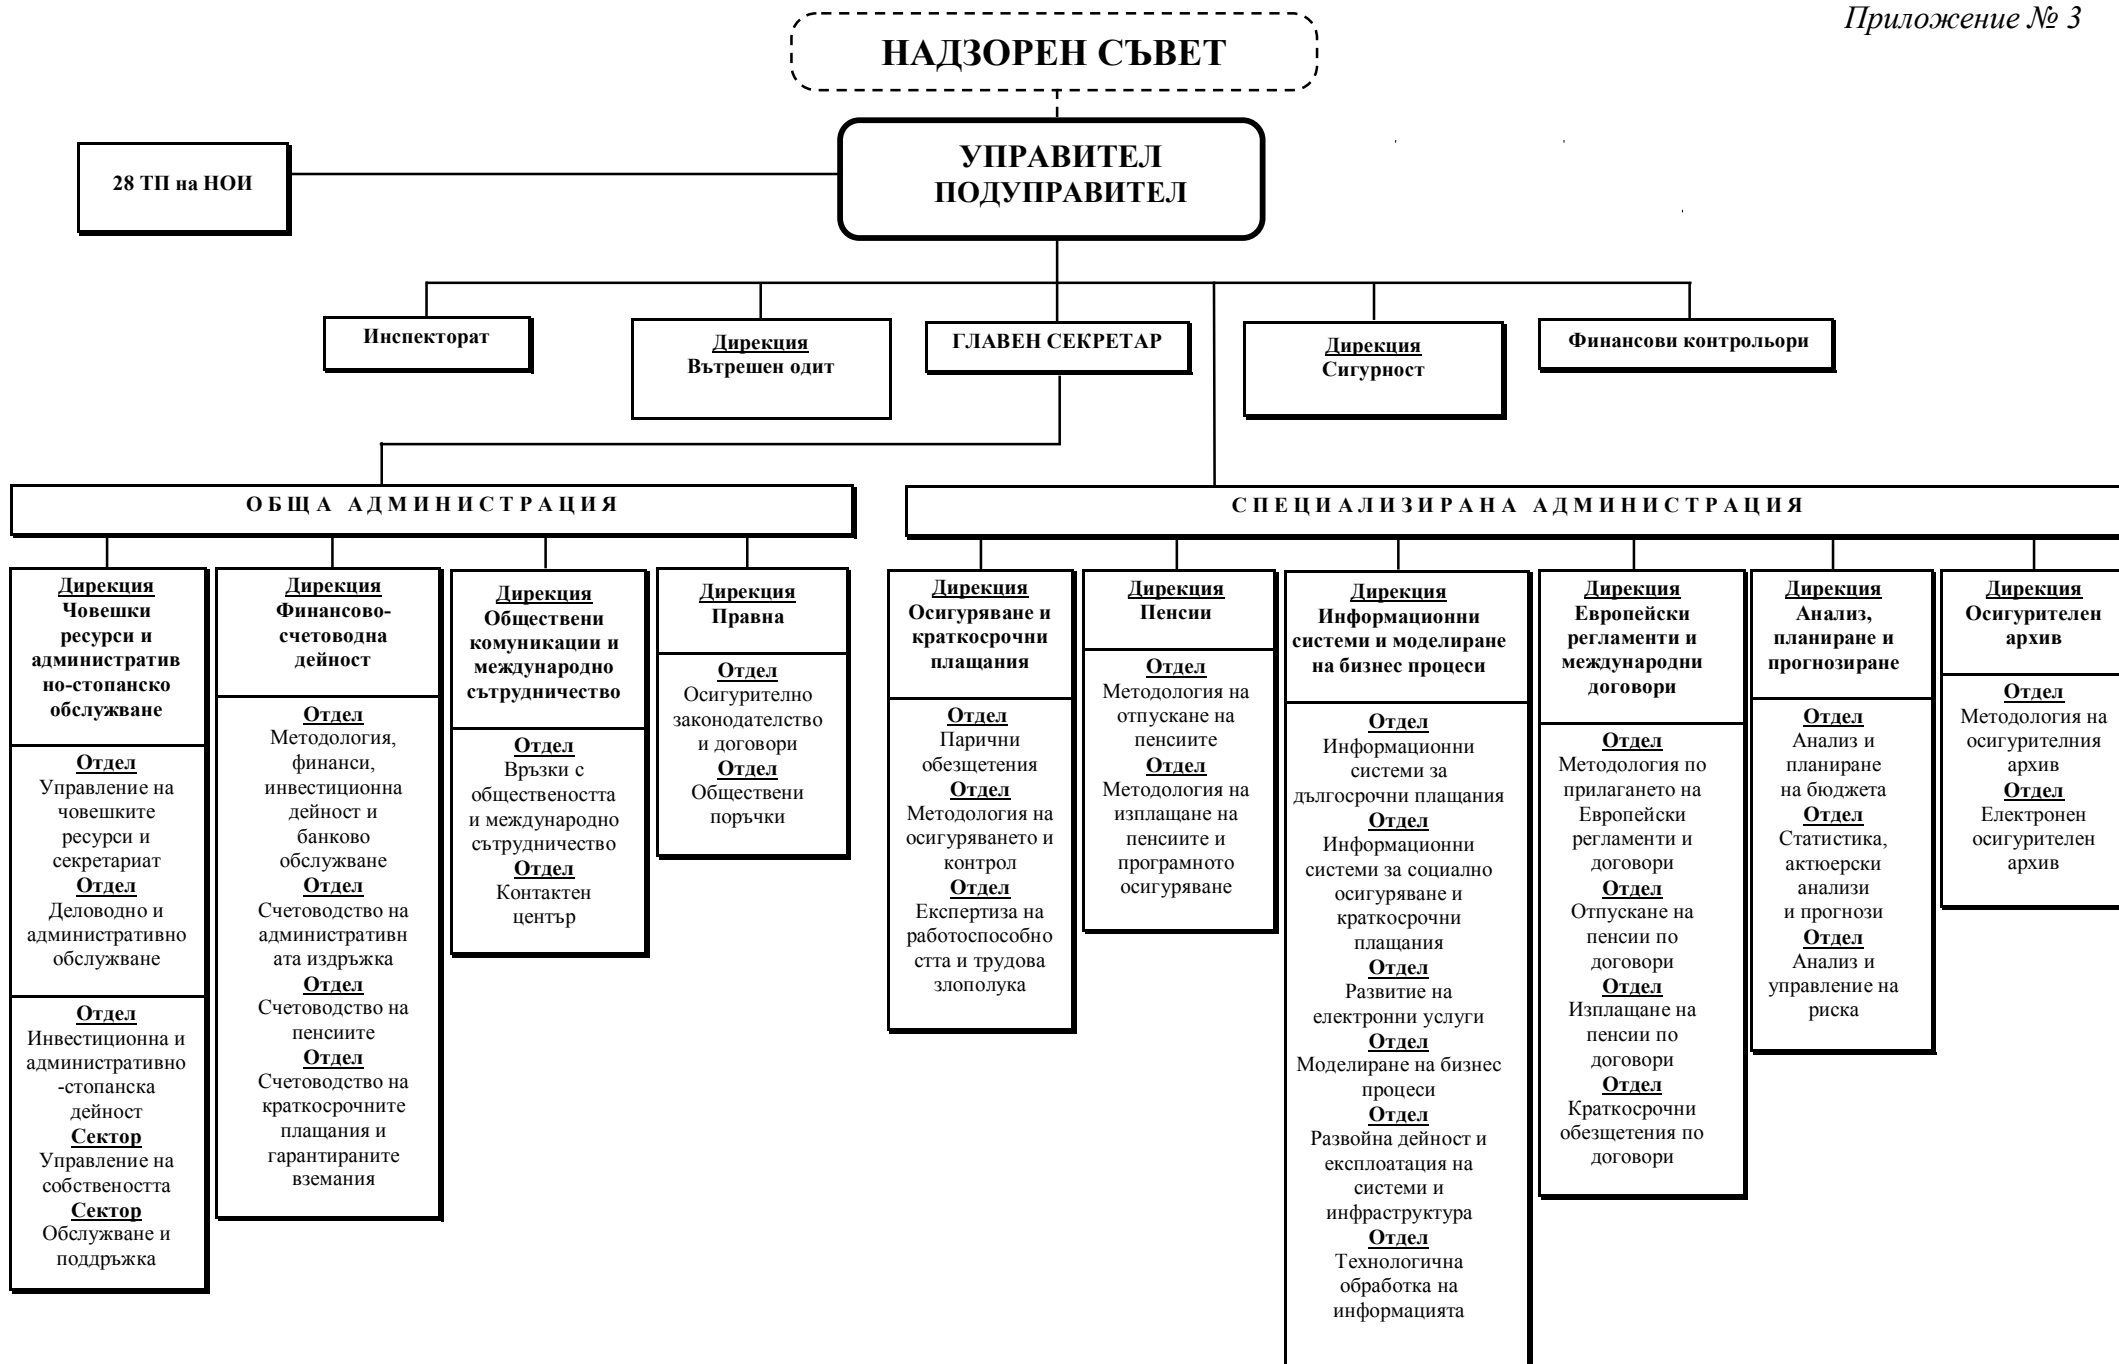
Приложение № 3

НАДЗОРЕН СЪВЕТ

28 ТП на НОИ

УПРАВИТЕЛ
ПОДУПРАВИТЕЛ

Инспекторат

Дирекция
Вътрешен одит

ГЛАВЕН СЕКРЕТАР

Дирекция
Сигурност

Финансови контрольори

ОБЩА АДМИНИСТРАЦИЯ

СПЕЦИАЛИЗИРАНА АДМИНИСТРАЦИЯ

Дирекция
Човешки ресурси и административно-стопанско обслужване

Отдел
Управление на човешките ресурси и секретариат
Отдел
Деловодно и административно обслужване

Отдел
Инвестиционна и административно-стопанска дейност
Сектор
Управление на собствеността
Сектор
Обслужване и поддръжка

Дирекция
Финансово-счетоводна дейност

Отдел
Методология, финанси, инвестиционна дейност и банково обслужване
Отдел
Счетоводство на административната издръжка
Отдел
Счетоводство на пенсиите
Отдел
Счетоводство на краткосрочните плащания и гарантираните вземания

Дирекция
Обществени комуникации и международно сътрудничество

Отдел
Връзки с обществеността и международно сътрудничество
Отдел
Контактен център

Дирекция
Правна

Отдел
Осигурително законодателство и договори
Отдел
Обществени поръчки

Дирекция
Осигуряване и краткосрочни плащания

Отдел
Парични обезщетения
Отдел
Методология на осигуряването и контрол
Отдел
Експертиза на работоспособността и трудова злополука

Дирекция
Пенсии

Отдел
Методология на отпускане на пенсиите
Отдел
Методология на изплащане на пенсиите и програмното осигуряване

Дирекция
Информационни системи и моделиране на бизнес процеси

Отдел
Информационни системи за дългосрочни плащания
Отдел
Информационни системи за социално осигуряване и краткосрочни плащания
Отдел
Развитие на електронни услуги
Отдел
Моделиране на бизнес процеси
Отдел
Развойна дейност и експлоатация на системи и инфраструктура
Отдел
Технологична обработка на информацията

Дирекция
Европейски регламенти и международни договори

Отдел
Методология по прилагането на Европейски регламенти и договори
Отдел
Отпускане на пенсии по договори
Отдел
Изплащане на пенсии по договори
Отдел
Краткосрочни обезщетения по договори

Дирекция
Анализ, планиране и прогнозиране

Отдел
Анализ и планиране на бюджета
Отдел
Статистика, актюерски анализи и прогнози
Отдел
Анализ и управление на риска

Дирекция
Осигурителен архив

Отдел
Методология на осигурителния архив
Отдел
Електронен осигурителен архив